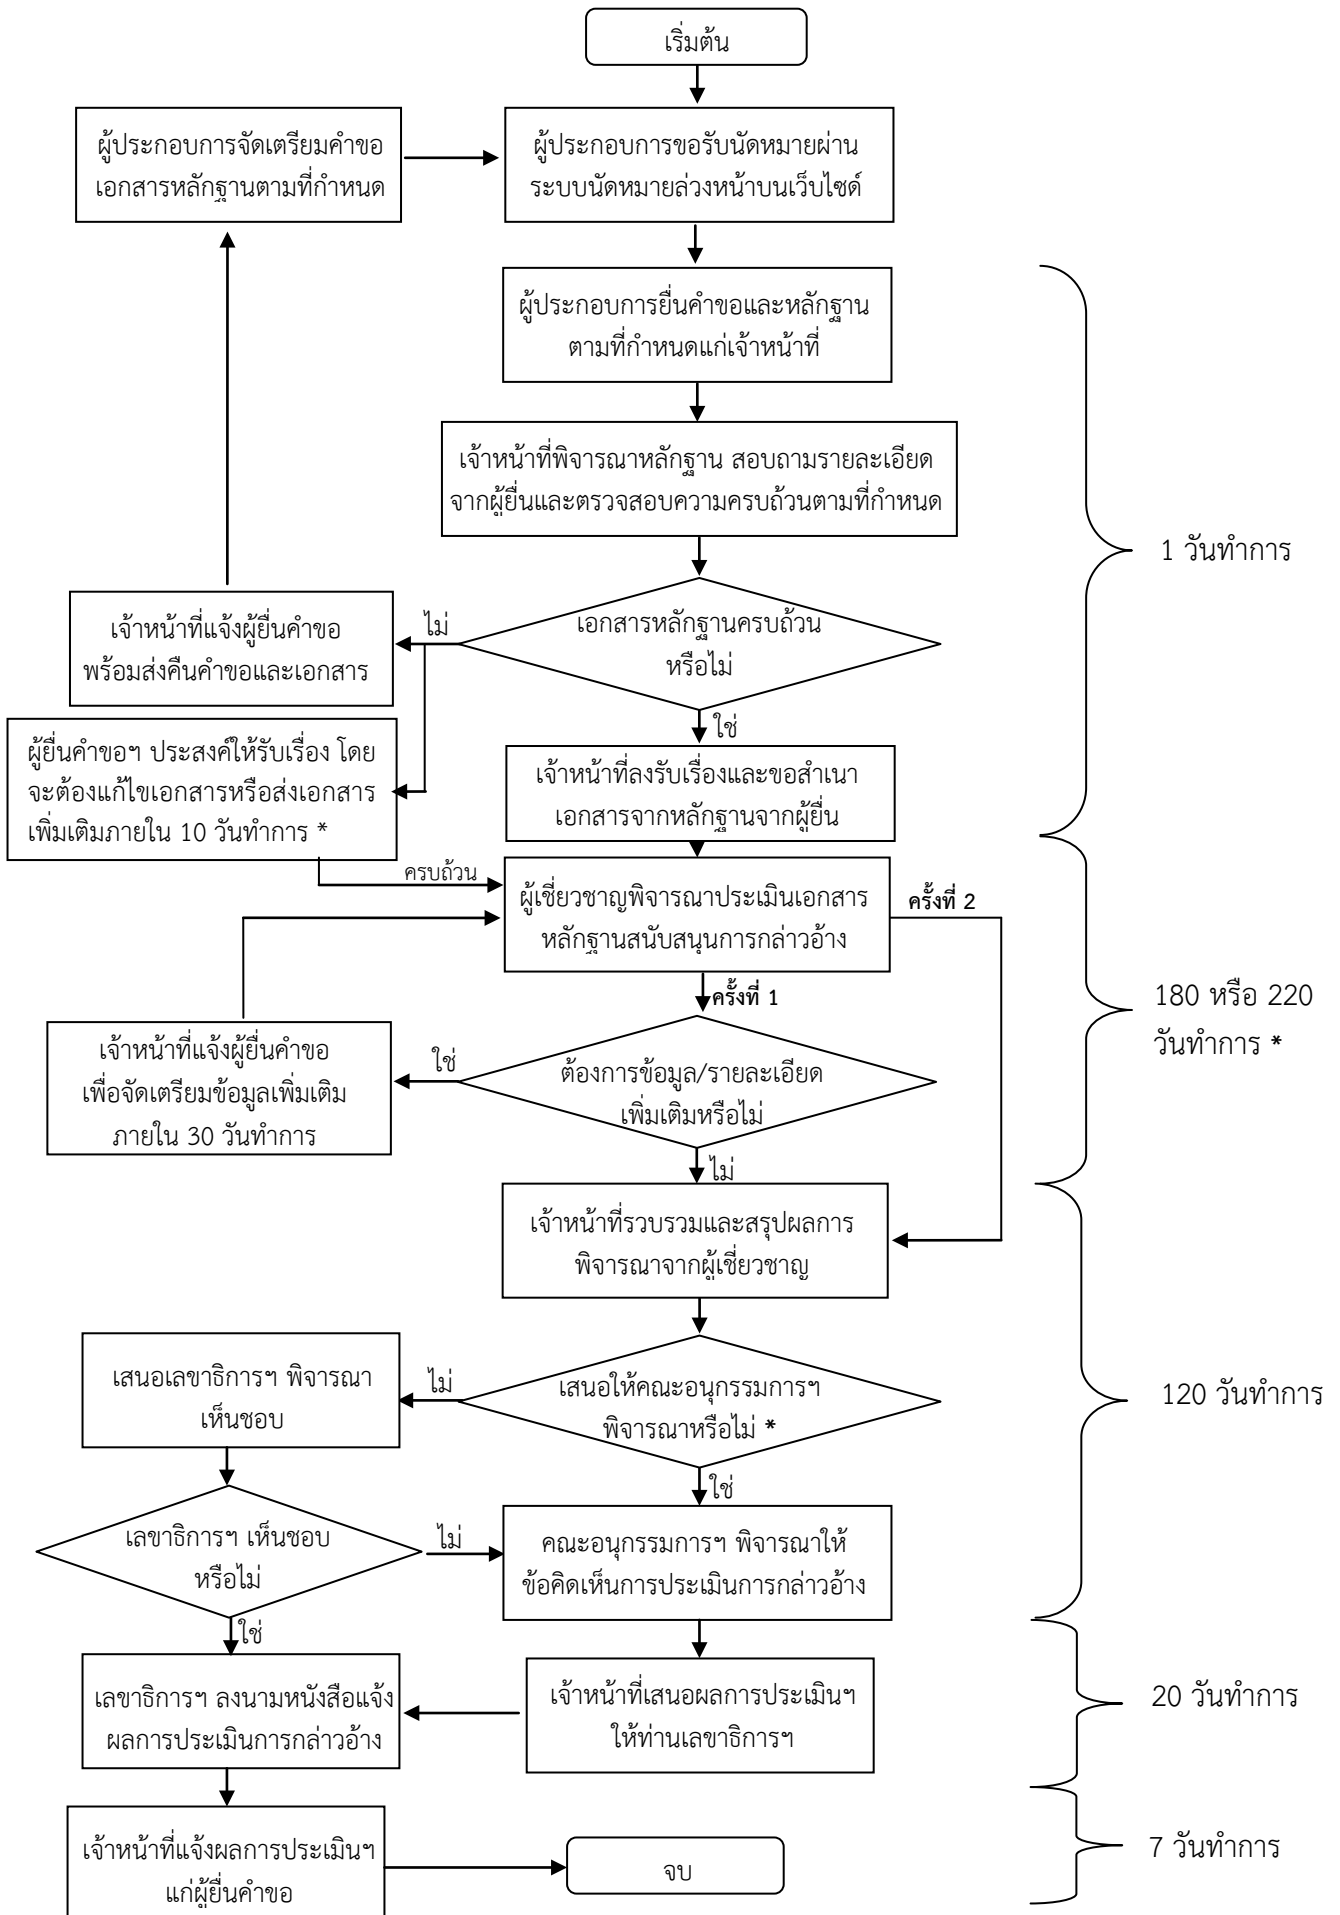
เริ่มต้น

ผู้ประกอบการจัดเตรียมคำขอ เอกสารหลักฐานตามที่กำหนด

ผู้ประกอบการขอรับนัดหมายผ่านระบบนัดหมายล่วงหน้าบนเว็บไซต์

ผู้ประกอบการยื่นคำขอและหลักฐานตามที่กำหนดแก่เจ้าหน้าที่

เจ้าหน้าที่พิจารณาหลักฐาน สอบถามรายละเอียดจากผู้ยื่นและตรวจสอบความครบถ้วนตามที่กำหนด

1 วันทำการ

เจ้าหน้าที่แจ้งผู้ยื่นคำขอ พร้อมส่งคืนคำขอและเอกสาร

ไม่

เอกสารหลักฐานครบถ้วนหรือไม่

ใช่

ผู้ยื่นคำขอฯ ประสงค์ให้รับเรื่อง โดยจะต้องแก้ไขเอกสารหรือส่งเอกสารเพิ่มเติมภายใน 10 วันทำการ *

เจ้าหน้าที่ลงรับเรื่องและขอสำเนาเอกสารจากหลักฐานจากผู้ยื่น

ครบถ้วน

ผู้เชี่ยวชาญพิจารณาประเมินเอกสารหลักฐานสนับสนุนการกล่าวอ้าง

ครั้งที่ 2

ครั้งที่ 1

180 หรือ 220 วันทำการ *

เจ้าหน้าที่แจ้งผู้ยื่นคำขอ เพื่อจัดเตรียมข้อมูลเพิ่มเติม ภายใน 30 วันทำการ

ใช่

ต้องการข้อมูล/รายละเอียดเพิ่มเติมหรือไม่

ไม่

เจ้าหน้าที่รวบรวมและสรุปผลการพิจารณาจากผู้เชี่ยวชาญ

เสนอเลขาธิการฯ พิจารณาเห็นชอบ

ไม่

เสนอให้คณะอนุกรรมการฯ พิจารณาหรือไม่ *

120 วันทำการ

ใช่

เลขาธิการฯ เห็นชอบหรือไม่

ไม่

คณะอนุกรรมการฯ พิจารณาให้ข้อคิดเห็นการประเมินการกล่าวอ้าง

ใช่

เลขาธิการฯ ลงนามหนังสือแจ้งผลการประเมินการกล่าวอ้าง

เจ้าหน้าที่เสนอผลการประเมินฯ ให้ท่านเลขาธิการฯ

20 วันทำการ

เจ้าหน้าที่แจ้งผลการประเมินฯ แก่ผู้ยื่นคำขอ

จบ

7 วันทำการ